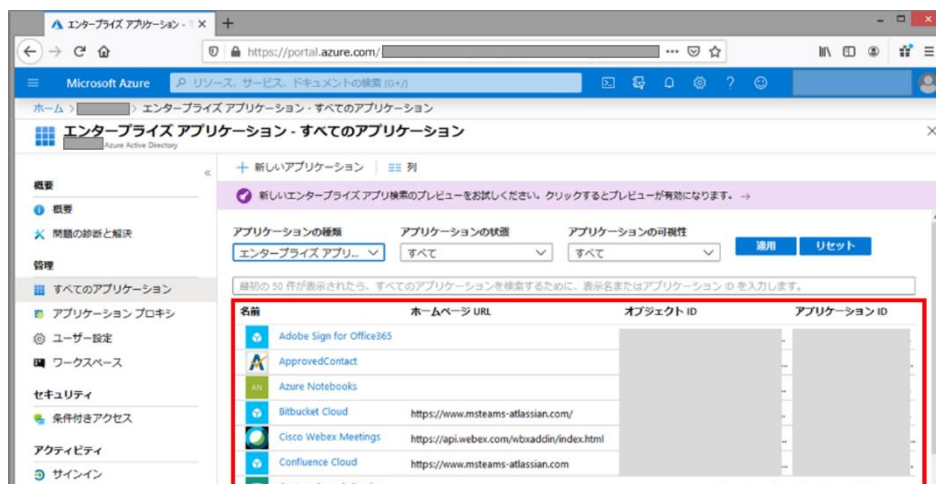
エンタープライズ アプリケーション - ×
+
https://portal.azure.com/
Microsoft Azure
リソース、サービス、ドキュメントの検索 (G+/)
ホーム > > エンタープライズ アプリケーション - すべてのアプリケーション
エンタープライズ アプリケーション - すべてのアプリケーション
Azure Active Directory
+ 新しいアプリケーション | ≡≡ 列
新しいエンタープライズ アプリ検索のプレビューをお試しください。クリックするとプレビューが有効になります。→
概要
概要
問題の診断と解決
管理
すべてのアプリケーション
アプリケーション プロキシ
ユーザー設定
ワークスペース
セキュリティ
条件付きアクセス
アクティビティ
サインイン
アプリケーションの種類
エンタープライズ アプリ...
アプリケーションの状態
すべて
アプリケーションの可視性
すべて
適用
リセット
最初の 50 件が表示されたら、すべてのアプリケーションを検索するために、表示名またはアプリケーション ID を入力します。

| 名前 | ホームページ URL | オブジェクト ID | アプリケーション ID |
|---|---|---|---|
| Adobe Sign for Office365 | | | |
| ApprovedContact | | | |
| Azure Notebooks | | | |
| Bitbucket Cloud | https://www.msteams-atlassian.com/ | | |
| Cisco Webex Meetings | https://api.webex.com/wbxaddin/index.html | | |
| Confluence Cloud | https://www.msteams-atlassian.com | | |